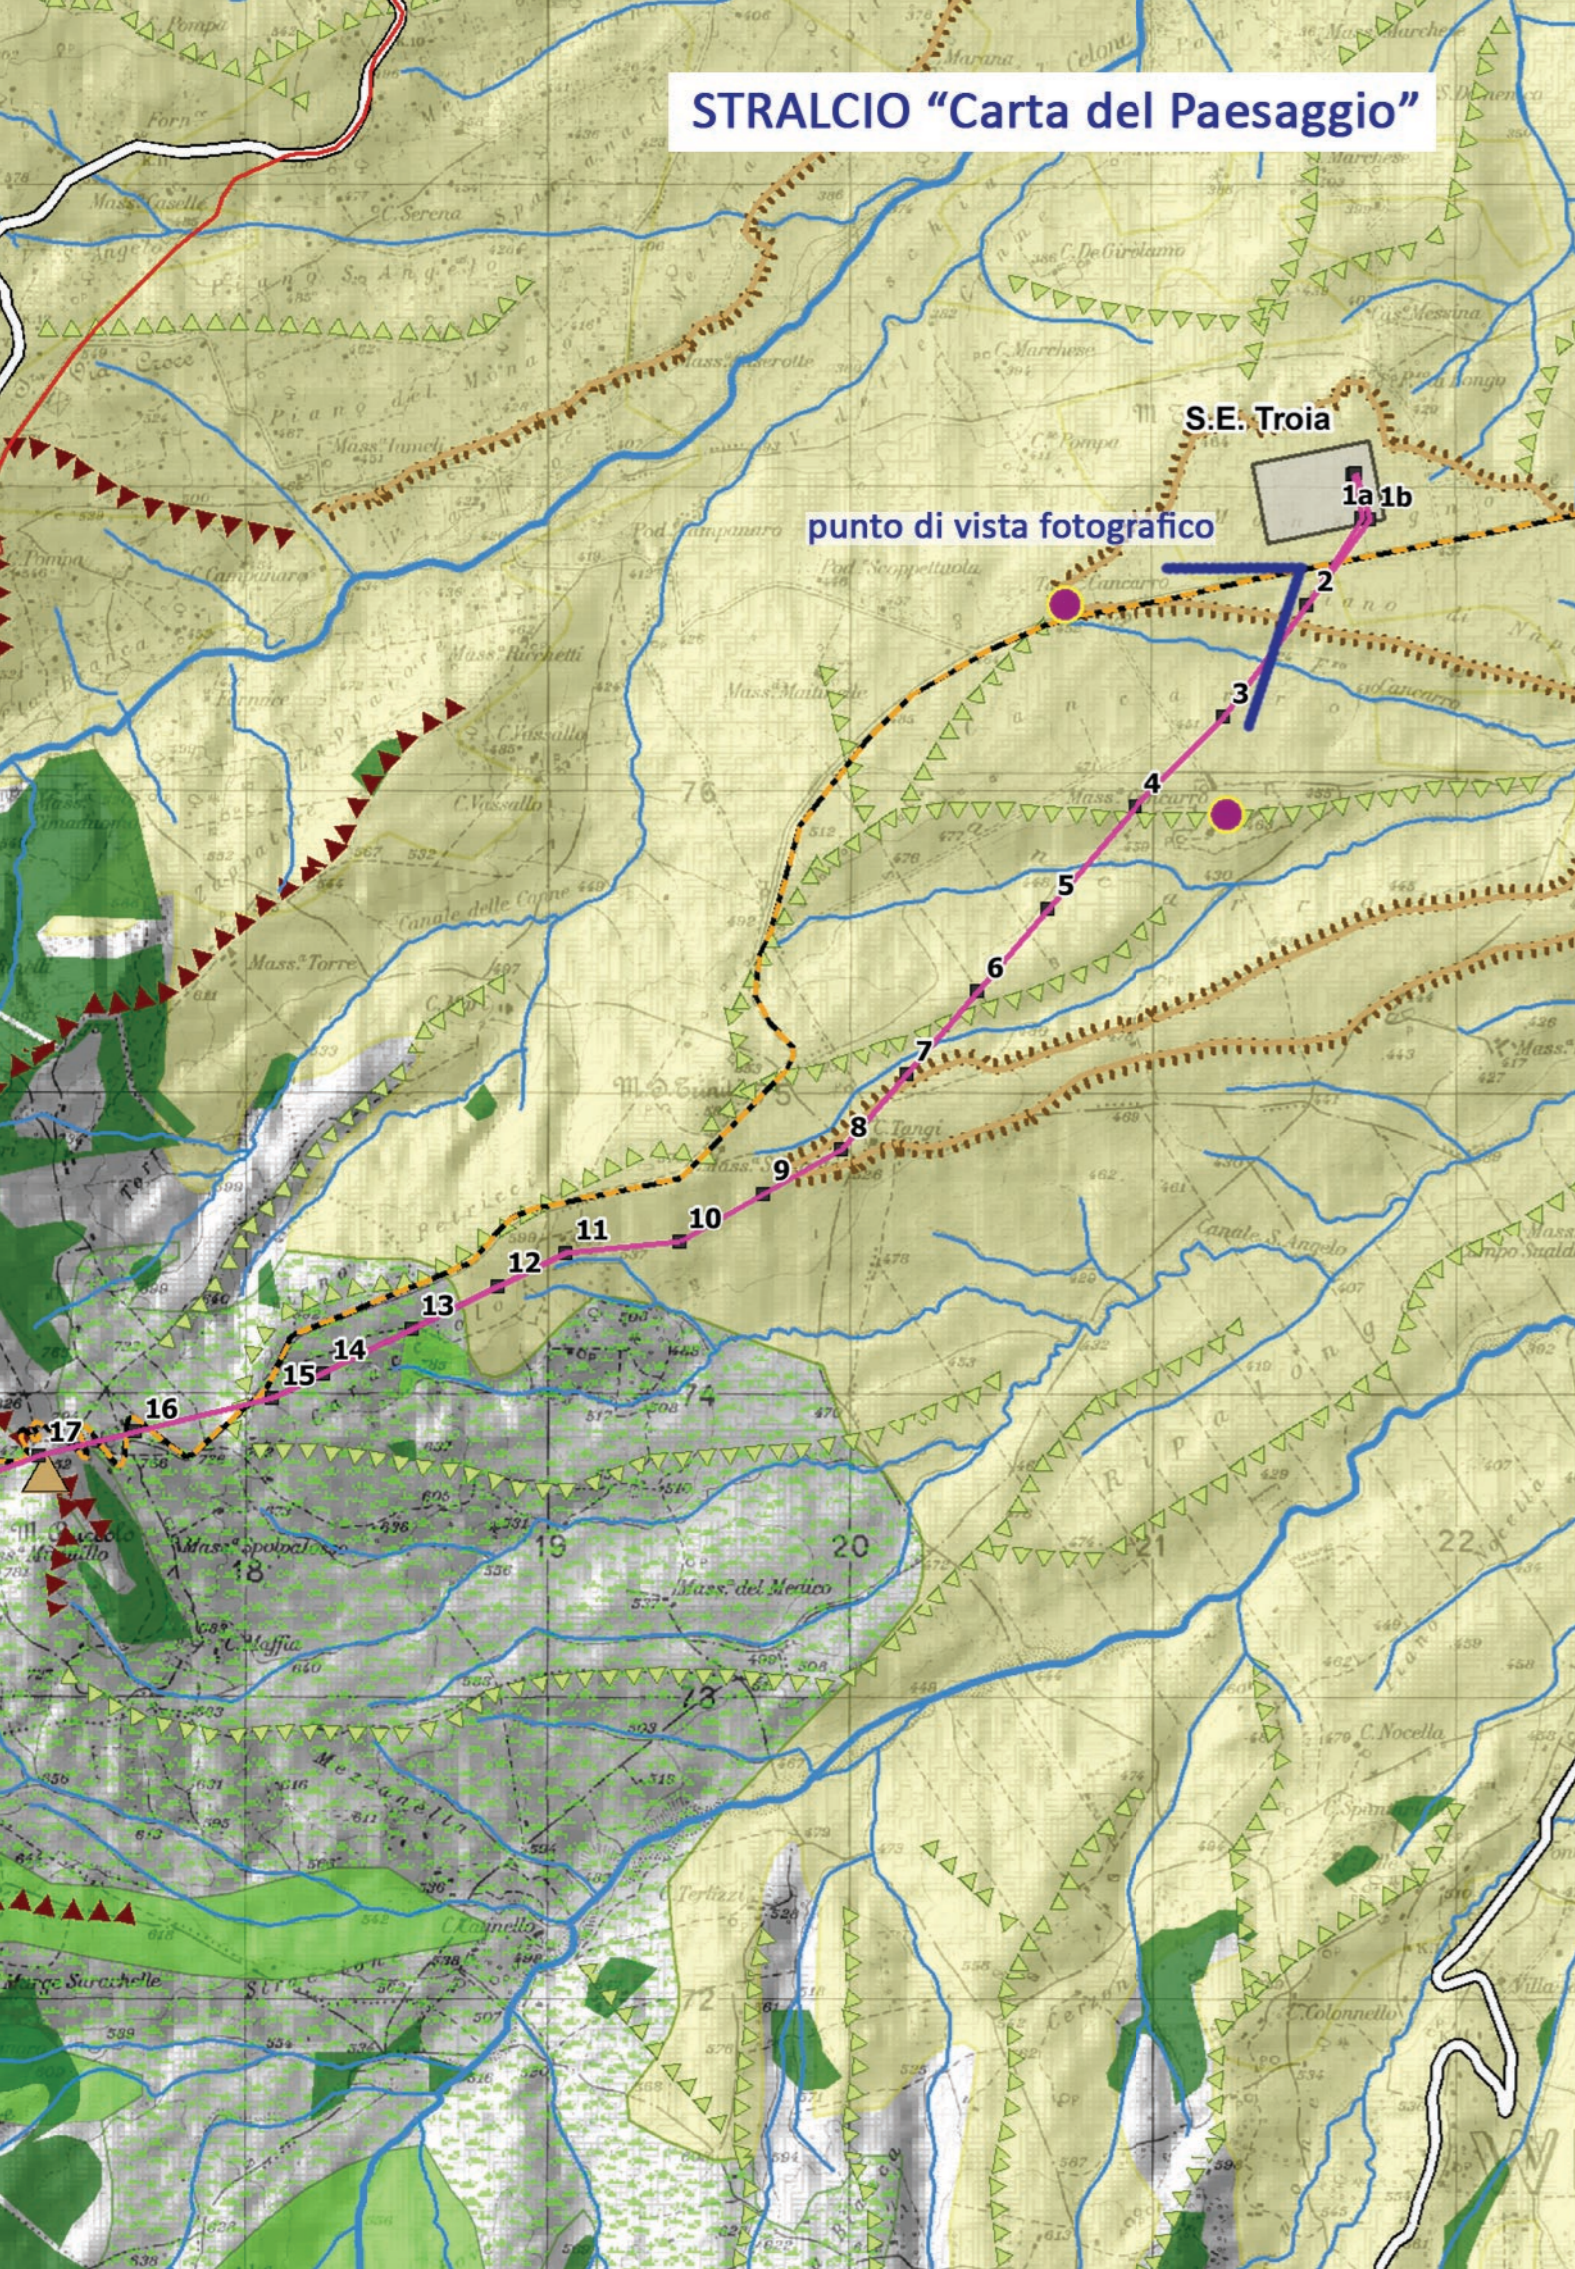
STRALCIO “Carta del Paesaggio”

S.E. Troia

1a 1b

punto di vista fotografico

2

3

4

5

6

7

8

9

10

11

12

13

14

15

16

17

76

74

18

19

20

21

22

73

72

Mass. Morrone

C. Cancarro

Mass. Ricchetti

C. Vassallo

Mass. Torre

Canale delle Canne

M. S. Sabino

C. Tangi

Mass. del Medico

C. Maffia

Canale S. Angelo

C. Nocella

C. Colonnello

C. De Girolamo

Mass. Iamele

Mass. Catella

S. Cervone

Campanaro

Pod. Scoppettaglia

Pod. Campanaro